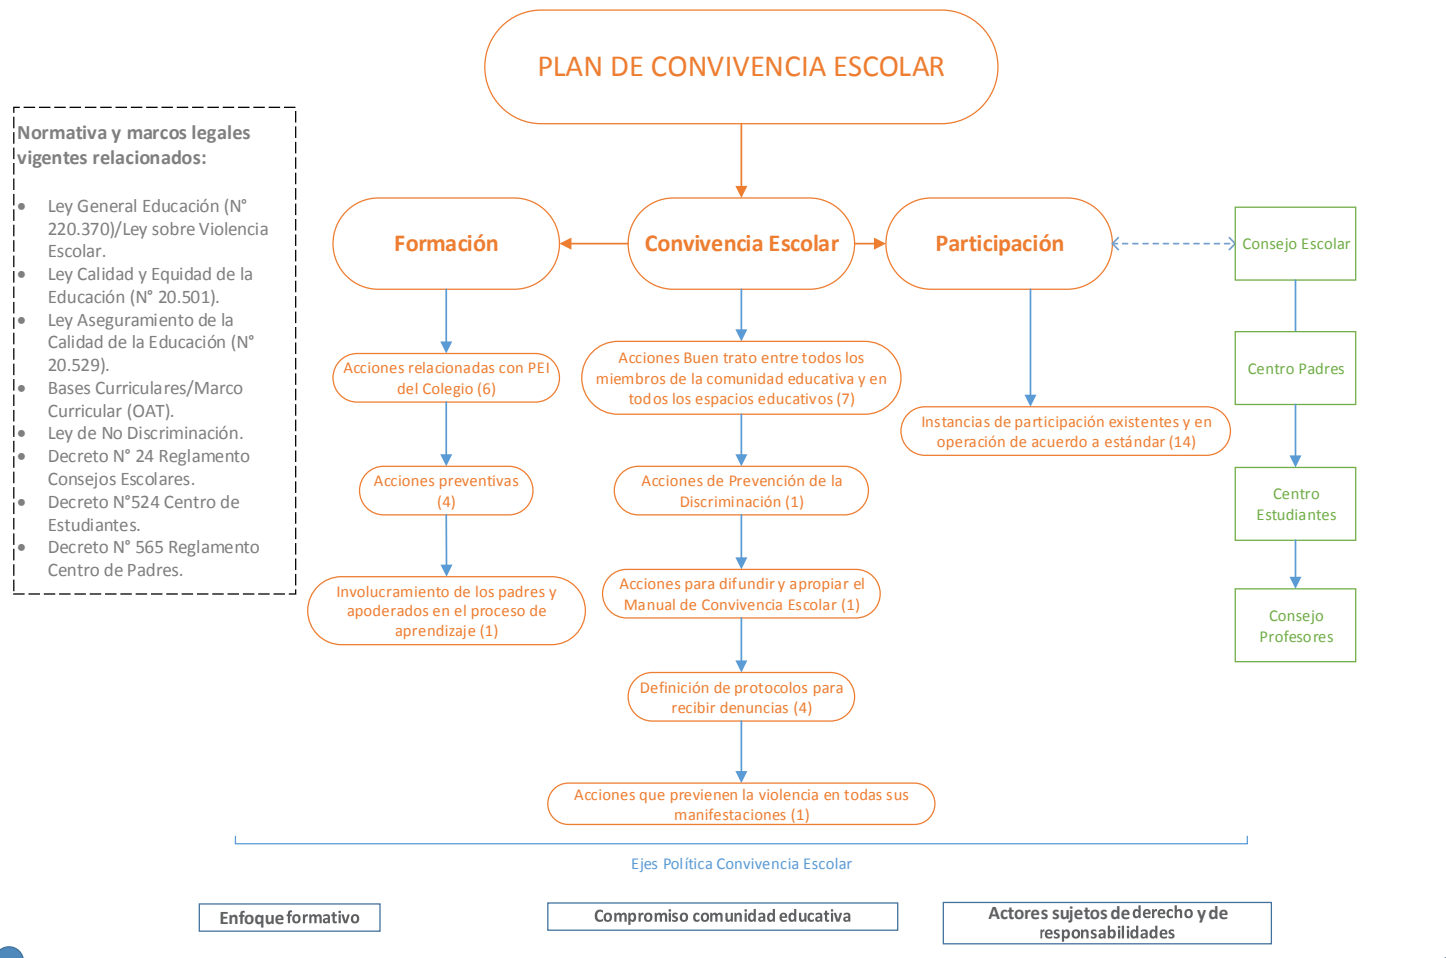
Normativa y marcos legales vigentes relacionados:

- Ley General Educación (N° 220.370)/Ley sobre Violencia Escolar.
- Ley Calidad y Equidad de la Educación (N° 20.501).
- Ley Aseguramiento de la Calidad de la Educación (N° 20.529).
- Bases Curriculares/Marco Curricular (OAT).
- Ley de No Discriminación.
- Decreto N° 24 Reglamento Consejos Escolares.
- Decreto N°524 Centro de Estudiantes.
- Decreto N° 565 Reglamento Centro de Padres.

PLAN DE CONVIVENCIA ESCOLAR

Formación

Convivencia Escolar

Participación

Consejo Escolar

Centro Padres

Centro Estudiantes

Consejo Profesores

Acciones relacionadas con PEI del Colegio (6)

Acciones preventivas (4)

Involucramiento de los padres y apoderados en el proceso de aprendizaje (1)

Acciones Buen trato entre todos los miembros de la comunidad educativa y en todos los espacios educativos (7)

Acciones de Prevención de la Discriminación (1)

Acciones para difundir y apropiar el Manual de Convivencia Escolar (1)

Definición de protocolos para recibir denuncias (4)

Acciones que previenen la violencia en todas sus manifestaciones (1)

Instancias de participación existentes y en operación de acuerdo a estándar (14)

Ejes Política Convivencia Escolar

Enfoque formativo

Compromiso comunidad educativa

Actores sujetos de derecho y de responsabilidades